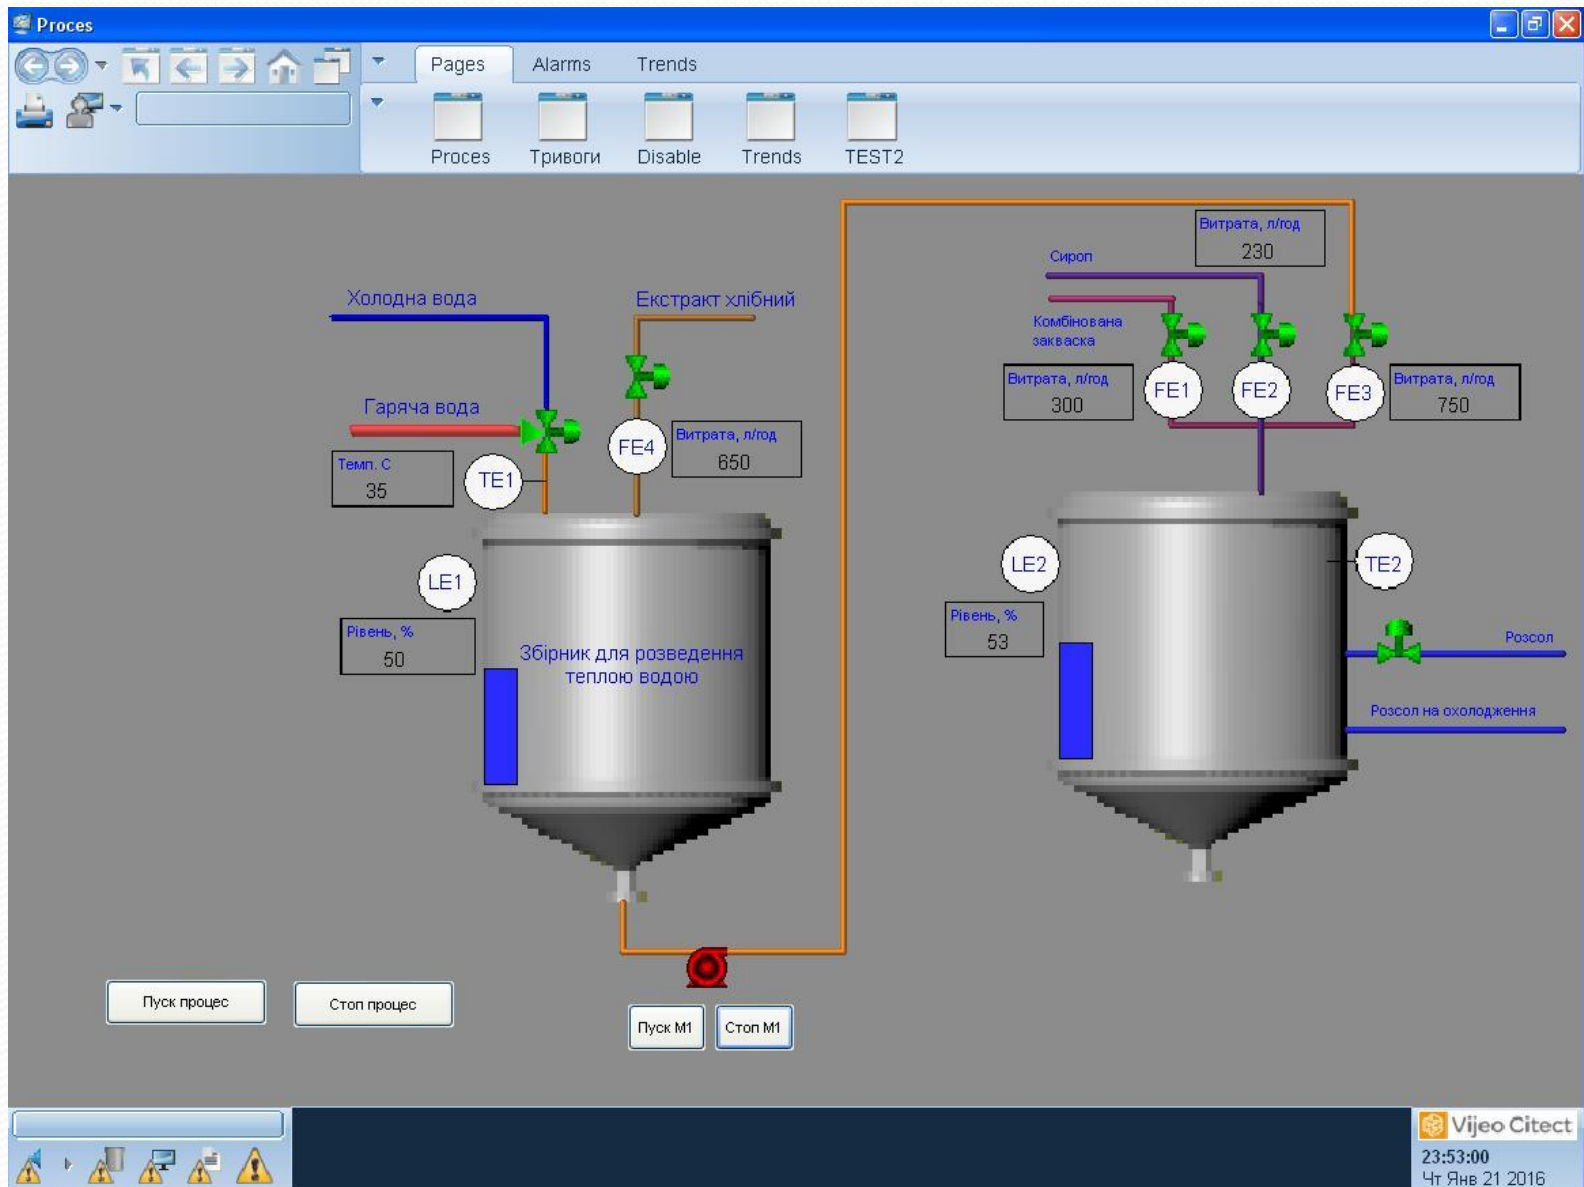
Proces

Pages Alarms Trends

Proces Тривоги Disable Trends TEST2

Витрата, л/год
230

Сироп

Холодна вода

Екстракт хлібний

Комбінована закваска

Витрата, л/год
300

FE1 FE2 FE3

Витрата, л/год
750

Гаряча вода

FE4

Витрата, л/год
650

Темп. С
35

TE1

LE1

Рівень, %
50

Збірник для розведення теплою водою

LE2

TE2

Рівень, %
53

Розсол

Розсол на охолодження

Пуск процес

Стоп процес

Пуск М1

Стоп М1

Vijeo Citect
23:53:00
Чт Янв 21 2016